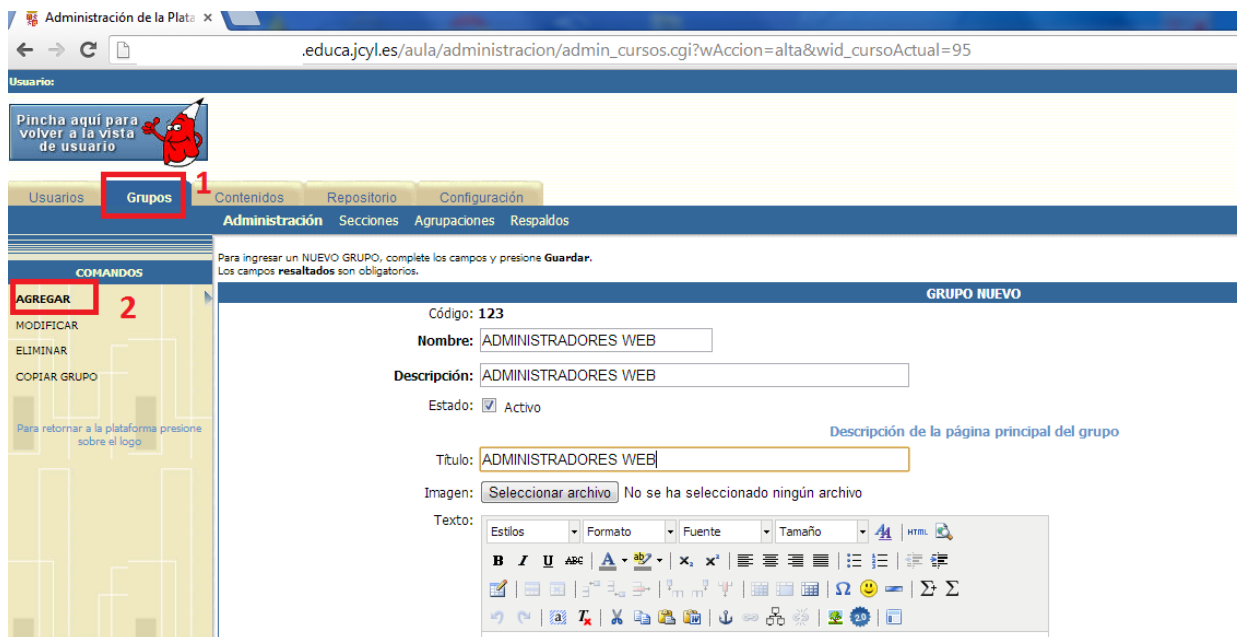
Administración de la Plata ×

.educa.jcyl.es/aula/administracion/admin_cursos.cgi?wAccion=alta&wid_cursoActual=95

Usuario:

Pincha aquí para volver a la vista de usuario

Usuarios Grupos 1 Contenidos Repositorio Configuración

Administración Secciones Agrupaciones Respaldos

COMANDOS

AGREGAR 2

MODIFICAR

ELIMINAR

COPIAR GRUPO

Para retornar a la plataforma presione sobre el logo

Para ingresar un NUEVO GRUPO, complete los campos y presione **Guardar**.
Los campos **resaltados** son obligatorios.

GRUPO NUEVO

Código: 123

Nombre: ADMINISTRADORES WEB

Descripción: ADMINISTRADORES WEB

Estado: Activo

Descripción de la página principal del grupo

Título: ADMINISTRADORES WEB

Imagen: Seleccionar archivo No se ha seleccionado ningún archivo

Texto: Estilos Formato Fuente Tamaño HTML

B I U ABC A $x_2$ $x^2$ Ω Σ Σ